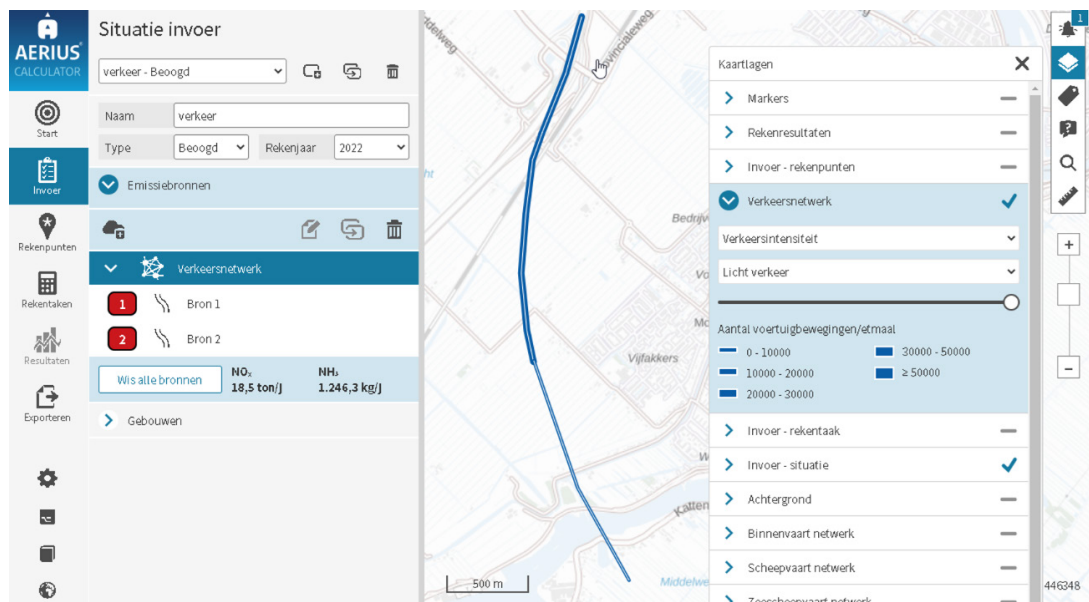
AERIUS CALCULATOR

Start

Invoer

Rekenpunten

Rekentaken

Resultaten

Exporteren

Situatie invoer

verkeer - Beoogd

Naam verkeer

Type Beoogd Rekenjaar 2022

Emissiebronnen

Verkeersnetwerk

1 Bron 1

2 Bron 2

Wis alle bronnen

$NO_x$ 18,5 ton/J

$NH_3$ 1.246,3 kg/J

Gebouwen

Kaartlagen

Markers

Rekenresultaten

Invoer - rekenpunten

Verkeersnetwerk

Verkeersintensiteit

Licht verkeer

Aantal voertuigbewegingen/etmaal

0 - 10000

10000 - 20000

20000 - 30000

30000 - 50000

≥ 50000

Invoer - rekentaak

Invoer - situatie

Achtergrond

Binnenvaart netwerk

Scheepvaart netwerk

Zeescheepvaart netwerk

1

500 m

446348

Vijfakkers

Bedrijv

Vo

Mo

W

Katten

Middelwe

ht

idelweg

vinciaalweg